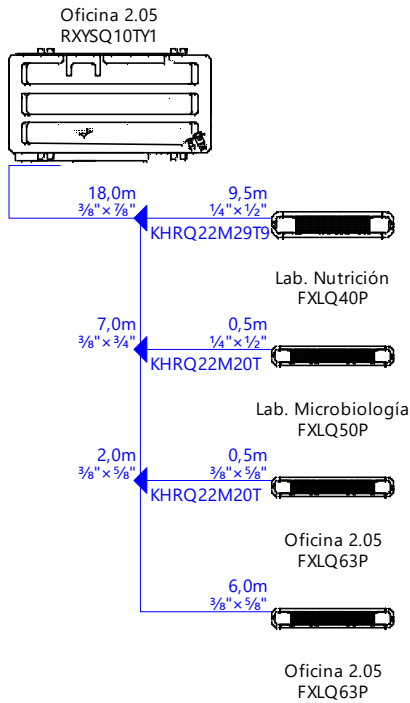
Oficina 2.05
RXYSQ10TY1

18,0m
⅜"×⅞"

9,5m
¼"×½"

KHRQ22M29T9

Lab. Nutrición
FXLQ40P

7,0m
⅜"×¾"

0,5m
¼"×½"

KHRQ22M20T

Lab. Microbiología
FXLQ50P

2,0m
⅜"×⅝"

0,5m
⅜"×⅝"

KHRQ22M20T

Oficina 2.05
FXLQ63P

6,0m
⅜"×⅝"

Oficina 2.05
FXLQ63P